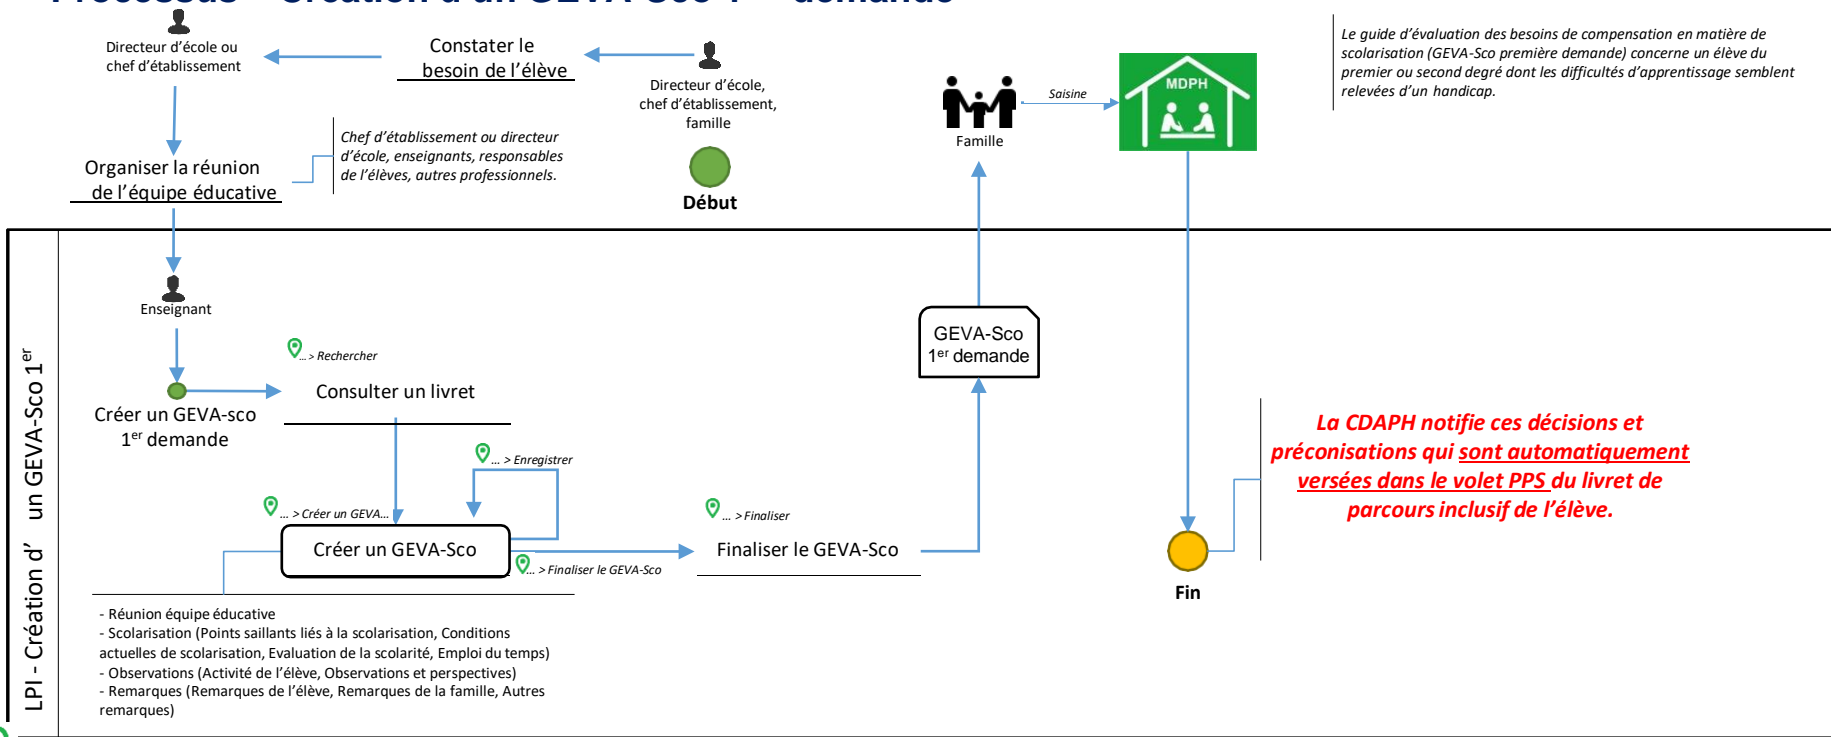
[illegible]

Directeur d'école ou chef d'établissement

Constater le besoin de l'élève

Directeur d'école, chef d'établissement, famille

Début

Famille

Saisine

MDPH

Le guide d'évaluation des besoins de compensation en matière de scolarisation (GEVA-Sco première demande) concerne un élève du premier ou second degré dont les difficultés d'apprentissage semblent relevées d'un handicap.

Organiser la réunion de l'équipe éducative

Chef d'établissement ou directeur d'école, enseignants, responsables de l'élèves, autres professionnels.

LPI - Création d' un GEVA-Sco 1$^{er}$

Enseignant

... > Rechercher

Consulter un livret

Créer un GEVA-sco 1$^{er}$ demande

GEVA-Sco 1$^{er}$ demande

La CDAPH notifie ces décisions et préconisations qui sont automatiquement versées dans le volet PPS du livret de parcours inclusif de l'élève.

... > Enregistrer

... > Créer un GEVA...

Créer un GEVA-Sco

... > Finaliser le GEVA-Sco

... > Finaliser

Finaliser le GEVA-Sco

Fin

- Réunion équipe éducative
- Scolarisation (Points saillants liés à la scolarisation, Conditions actuelles de scolarisation, Evaluation de la scolarité, Emploi du temps)
- Observations (Activité de l'élève, Observations et perspectives)
- Remarques (Remarques de l'élève, Remarques de la famille, Autres remarques)